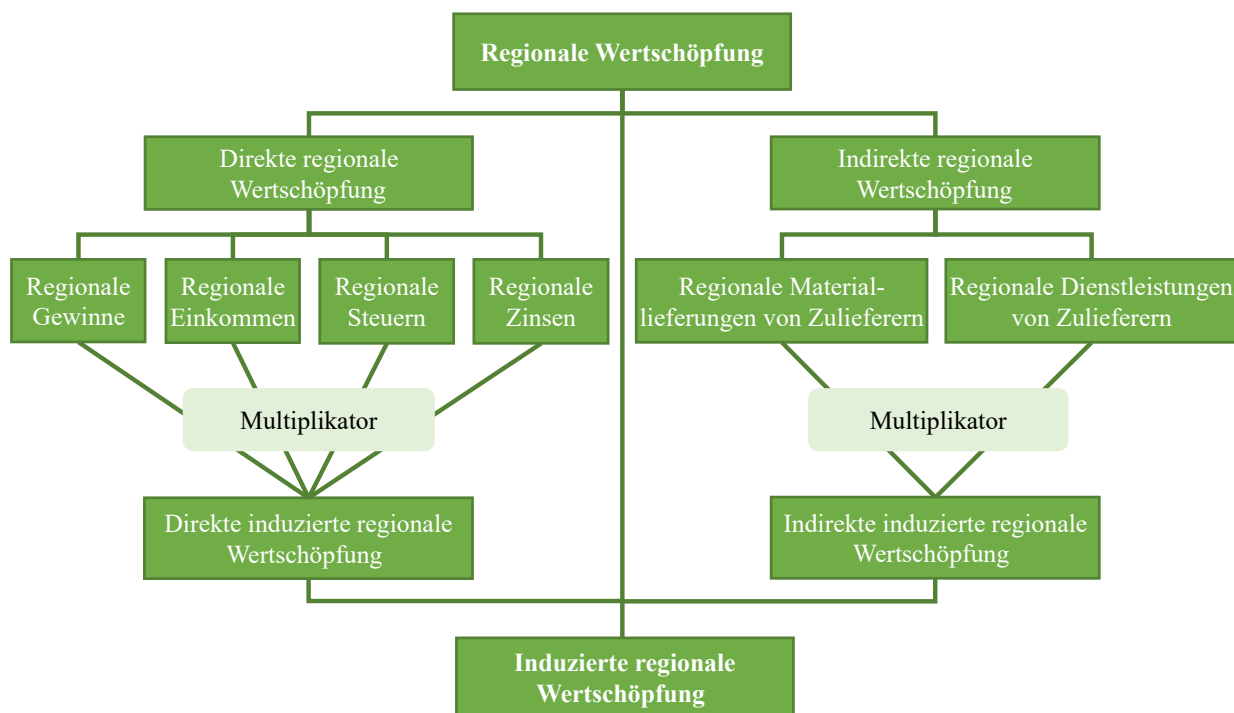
Regionale Wertschöpfung

Direkte regionale Wertschöpfung

Indirekte regionale Wertschöpfung

Regionale Gewinne

Regionale Einkommen

Regionale Steuern

Regionale Zinsen

Regionale Materiallieferungen von Zulieferern

Regionale Dienstleistungen von Zulieferern

Multiplikator

Multiplikator

Direkte induzierte regionale Wertschöpfung

Indirekte induzierte regionale Wertschöpfung

Induzierte regionale Wertschöpfung